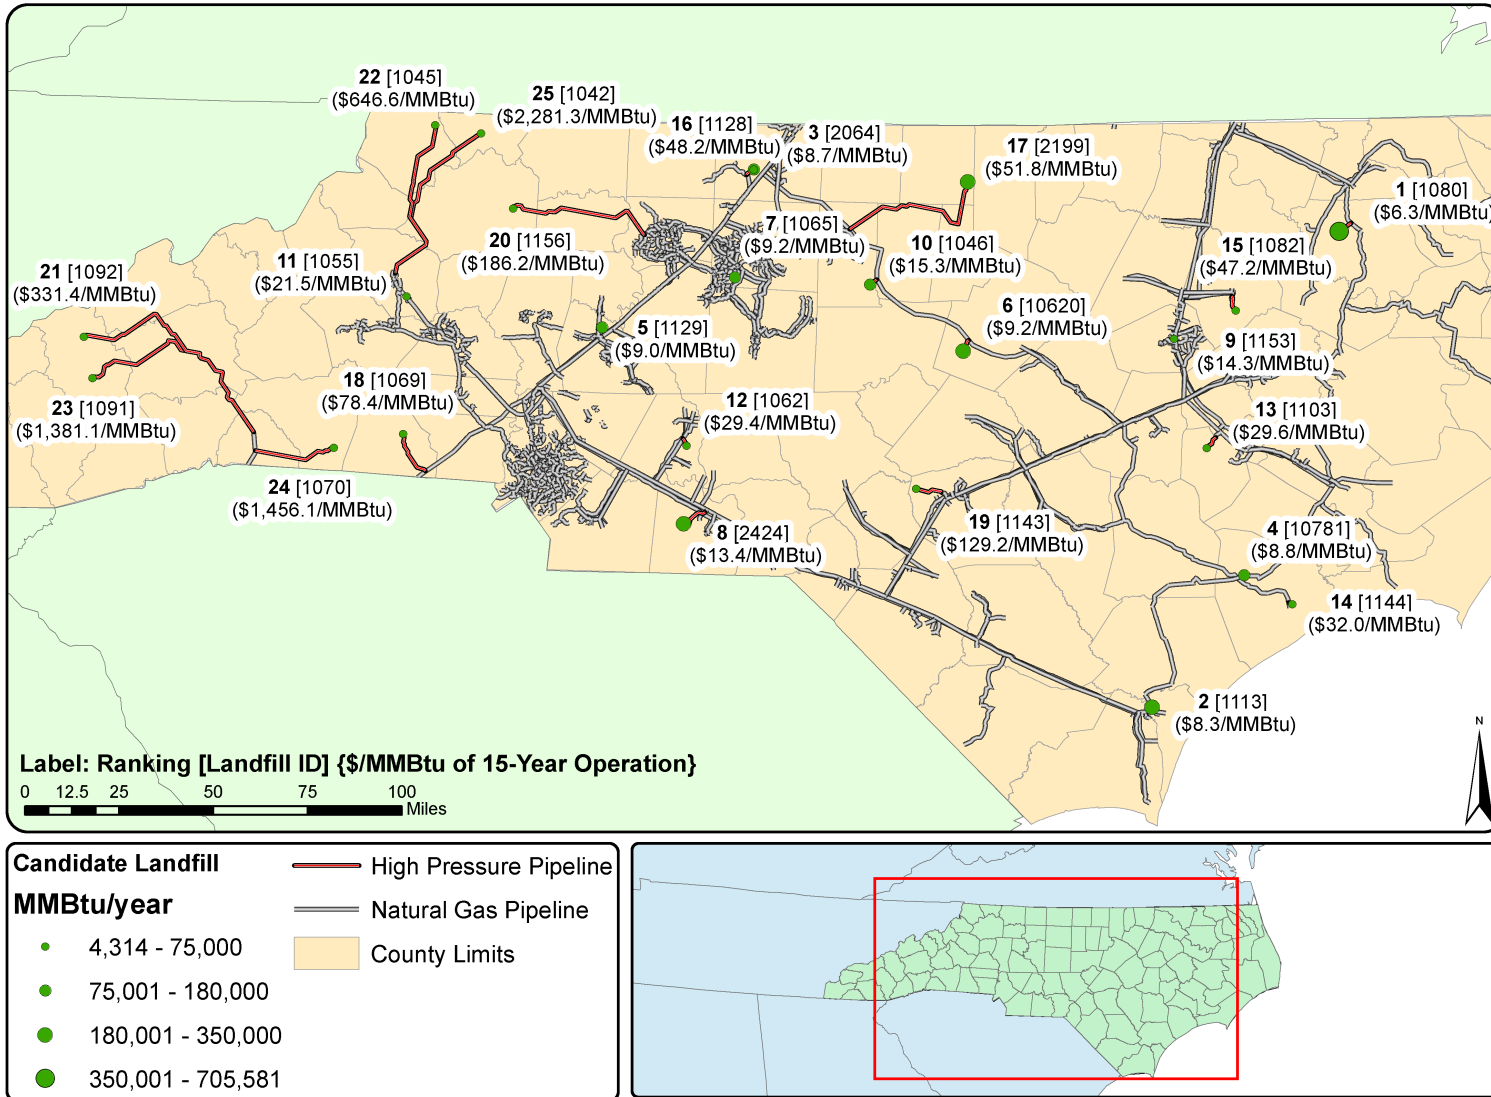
22 [1045] ($646.6/MMBtu)

25 [1042] ($2,281.3/MMBtu)

16 [1128] ($48.2/MMBtu)

3 [2064] ($8.7/MMBtu)

17 [2199] ($51.8/MMBtu)

1 [1080] ($6.3/MMBtu)

20 [1156] ($186.2/MMBtu)

7 [1065] ($9.2/MMBtu)

10 [1046] ($15.3/MMBtu)

15 [1082] ($47.2/MMBtu)

21 [1092] ($331.4/MMBtu)

11 [1055] ($21.5/MMBtu)

6 [10620] ($9.2/MMBtu)

5 [1129] ($9.0/MMBtu)

9 [1153] ($14.3/MMBtu)

18 [1069] ($78.4/MMBtu)

23 [1091] ($1,381.1/MMBtu)

12 [1062] ($29.4/MMBtu)

13 [1103] ($29.6/MMBtu)

24 [1070] ($1,456.1/MMBtu)

19 [1143] ($129.2/MMBtu)

8 [2424] ($13.4/MMBtu)

4 [10781] ($8.8/MMBtu)

14 [1144] ($32.0/MMBtu)

2 [1113] ($8.3/MMBtu)

N

Label: Ranking [Landfill ID] {$/MMBtu of 15-Year Operation}

0 12.5 25 50 75 100 Miles

Candidate Landfill
MMBtu/year
4,314 - 75,000
75,001 - 180,000
180,001 - 350,000
350,001 - 705,581

High Pressure Pipeline
Natural Gas Pipeline
County Limits